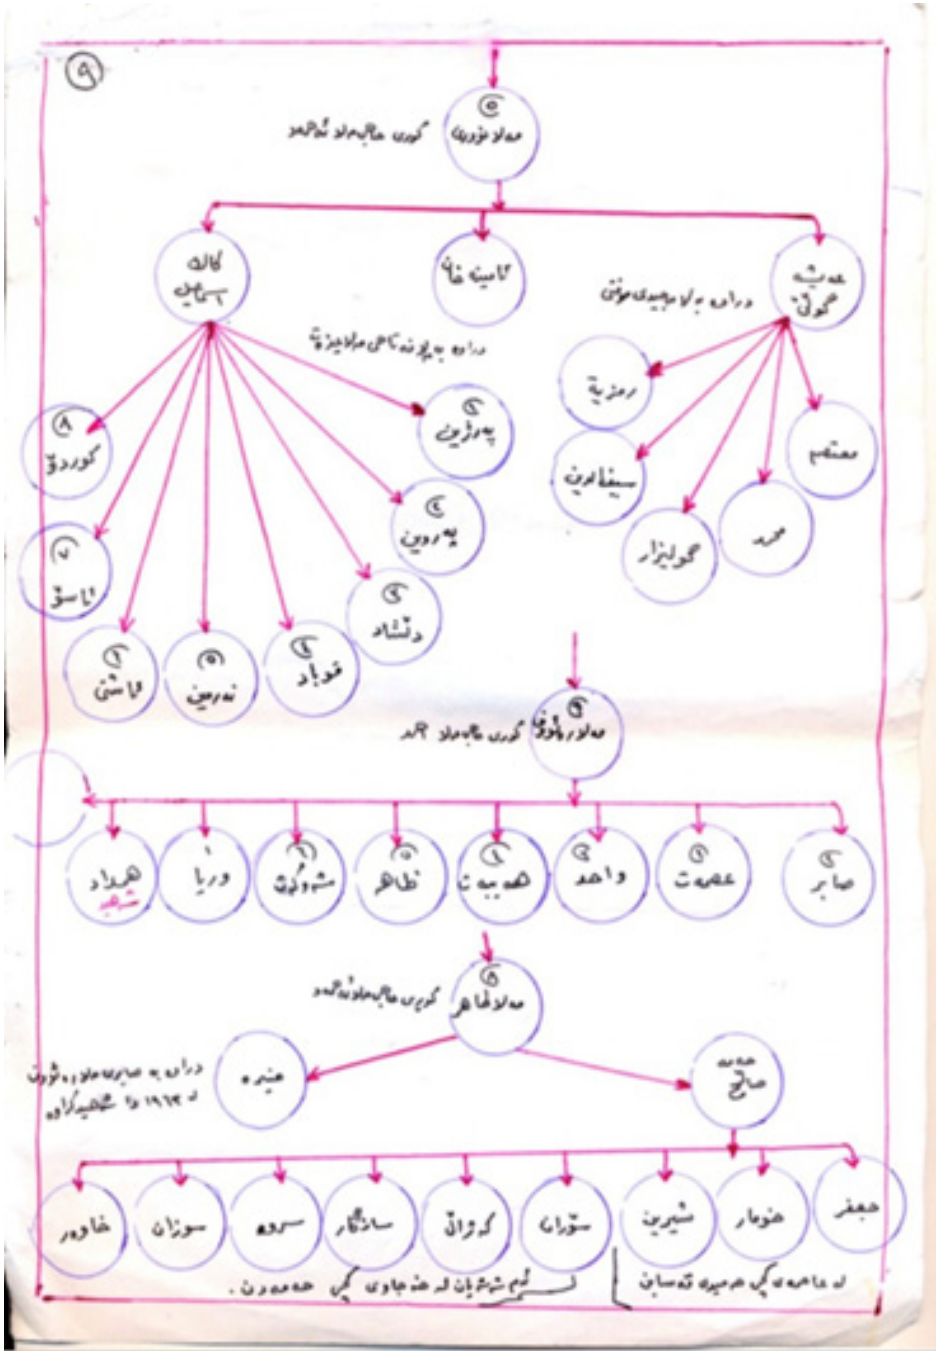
٩

٣
مەلا عوسمان کوڕی مەلا عەبدوڵڵا

کاڵە
ئیسماعیل

کامیلە خان

عەیشە
خواڵی

درا بە ....

درا بە پیاوێکی ....

٨
کوردۆ

٧
ئاسۆ

٦
ڕاشتی

٥
نەسرین

٤
فوئاد

٣
دڵشاد

٢
پەروین

١
پەرژین

ڕەمزیە

سیفەدین

گوڵبژار

محمد

معتصم

٣
مەلا ڕەئوف کوڕی مەلا عەبدوڵڵا

٨
هەرداد
شەهید

٧
وریا

٦
شەوکەت

٥
تاهیر

٤
حەبیبە

٣
واحد

٢
عصمت

١
صابر

٤
مەلا تاهیر کوڕی مەلا عەبدوڵڵا

منیرە

درا بە صابری مەلا ڕەئوف
لە ١٩٦٣ دا شەهید کراوە

صالح

خاوەر

سوزان

سروە

سازگار

کەژاڵ

سۆران

شیرین

هومار

جعفر

ئەم شەشیان لە هەناوی یەکەم ....

لە ئاماری ... دوو ...